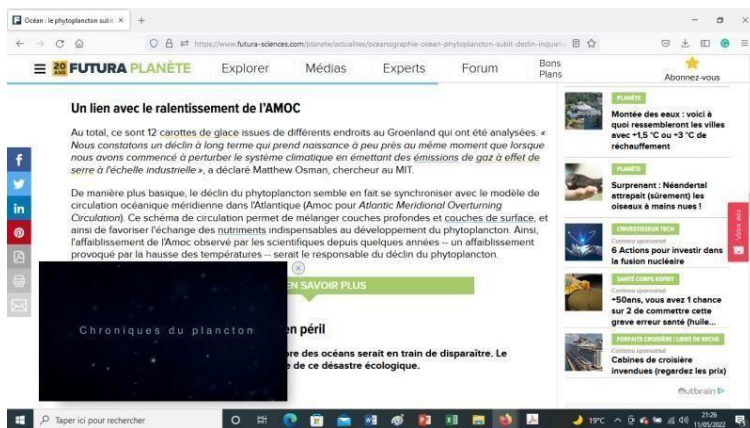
Océan : le phytoplancton subit ×  +

https://www.futura-sciences.com/planete/actualites/oceanographie-ocean-phytoplancton-subit-declin-inquiet

20 ANS FUTURA PLANÈTE  Explorer  Médias  Experts  Forum  Bons Plans  Abonnez-vous

Un lien avec le ralentissement de l'AMOC

Au total, ce sont 12 carottes de glace issues de différents endroits au Groenland qui ont été analysées. « Nous constatons un déclin à long terme qui prend naissance à peu près au même moment que lorsque nous avons commencé à perturber le système climatique en émettant des émissions de gaz à effet de serre à l'échelle industrielle », a déclaré Matthew Osman, chercheur au MIT.

De manière plus basique, le déclin du phytoplancton semble en fait se synchroniser avec le modèle de circulation océanique méridienne dans l'Atlantique (Amoc pour Atlantic Meridional Overturning Circulation). Ce schéma de circulation permet de mélanger couches profondes et couches de surface, et ainsi de favoriser l'échange des nutriments indispensables au développement du phytoplancton. Ainsi, l'affaiblissement de l'Amoc observé par les scientifiques depuis quelques années -- un affaiblissement provoqué par la hausse des températures -- serait le responsable du déclin du phytoplancton.

EN SAVOIR PLUS

Chroniques du plancton

en péril

re des océans serait en train de disparaître. Le de ce désastre écologique.

PLANÈTE
Montée des eaux : voici à quoi ressembleront les villes avec +1,5 °C ou +3 °C de réchauffement

PLANÈTE
Surprenant : Néandertal attrapait (sûrement) les oiseaux à mains nues !

L'INVESTISSEUR TECH
Contenu sponsorisé
6 Actions pour investir dans la fusion nucléaire

SANTÉ CORPS ESPRIT
Contenu sponsorisé
+50ans, vous avez 1 chance sur 2 de commettre cette grave erreur santé (huile...

FORFAITS CROISIÈRE | LIENS DE RECHE
Contenu sponsorisé
Cabines de croisière invendues (regardez les prix)

Outbrain

Votre avis

Taper ici pour rechercher

19°C  21:26  11/05/2022